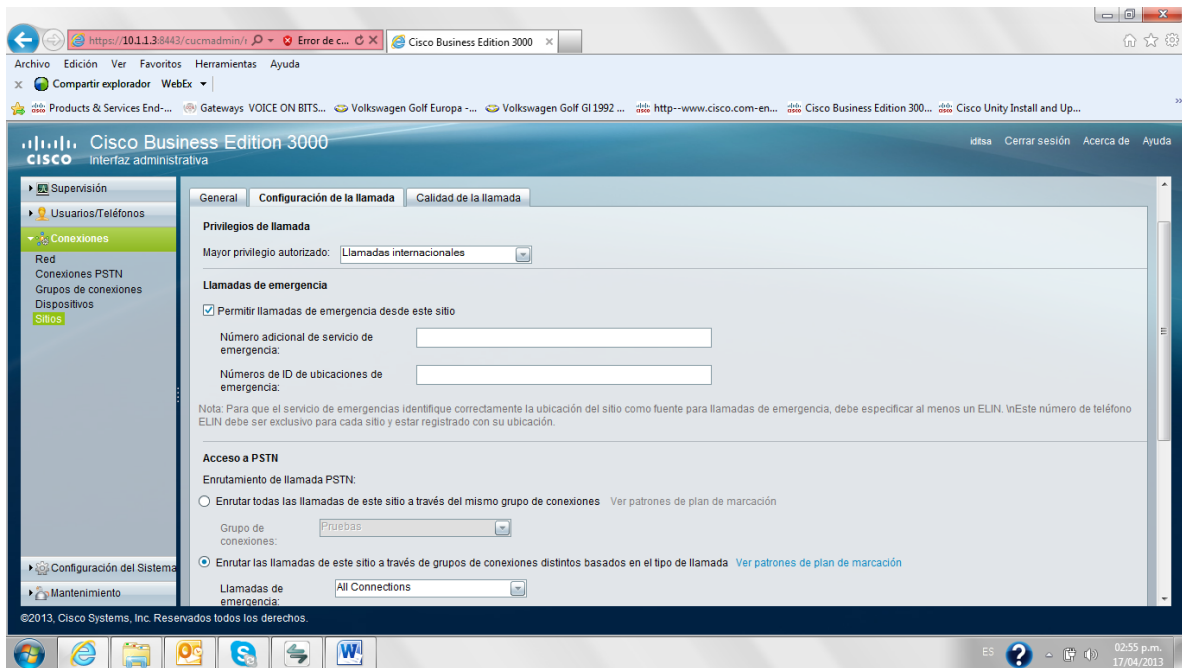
https://10.1.1.3:8443/cucmadmin/ Error de c... Cisco Business Edition 3000

Archivo Edición Ver Favoritos Herramientas Ayuda

Compartir explorador WebEx

Products & Services End-... Gateways VOICE ON BITS... Volkswagen Golf Europa -... Volkswagen Golf GI 1992 ... http--www.cisco.com-en... Cisco Business Edition 300... Cisco Unity Install and Up...

Cisco Business Edition 3000
Interfaz administrativa

iditsa Cerrar sesión Acerca de Ayuda

Supervisión
Usuarios/Teléfonos
Conexiones
Red
Conexiones PSTN
Grupos de conexiones
Dispositivos
Sitios

General | Configuración de la llamada | Calidad de la llamada

Privilegios de llamada

Mayor privilegio autorizado: Llamadas internacionales

Llamadas de emergencia

Permitir llamadas de emergencia desde este sitio

Número adicional de servicio de emergencia:

Números de ID de ubicaciones de emergencia:

Nota: Para que el servicio de emergencias identifique correctamente la ubicación del sitio como fuente para llamadas de emergencia, debe especificar al menos un ELIN. \nEste número de teléfono ELIN debe ser exclusivo para cada sitio y estar registrado con su ubicación.

Acceso a PSTN

Enrutamiento de llamada PSTN:

Enrutar todas las llamadas de este sitio a través del mismo grupo de conexiones Ver patrones de plan de marcación

Grupo de conexiones: Pruebas

Enrutar las llamadas de este sitio a través de grupos de conexiones distintos basados en el tipo de llamada Ver patrones de plan de marcación

Llamadas de emergencia: All Connections

Configuración del Sistema
Mantenimiento

©2013, Cisco Systems, Inc. Reservados todos los derechos.

ES 02:55 p.m. 17/04/2013